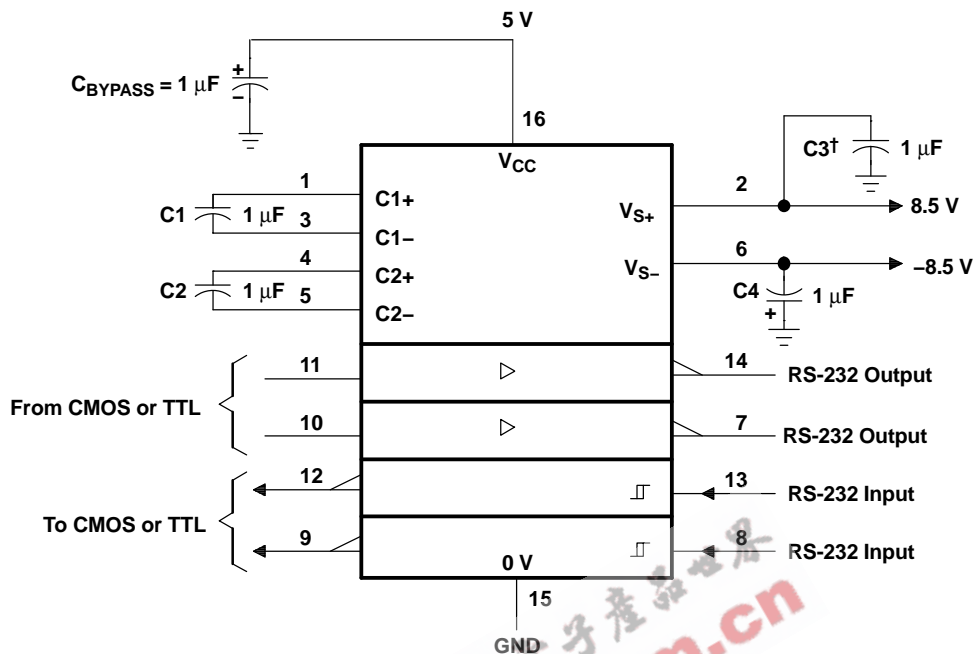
5 V

$C_{BYPASS}$ = 1 μF

+
−

16

$V_{CC}$

C3† 1 μF

1
C1+
C1 1 μF
3
C1−

2
$V_{S+}$
8.5 V

4
C2+
C2 1 μF
5
C2−

6
$V_{S-}$
−8.5 V

C4 1 μF
+

11
14
RS-232 Output

From CMOS or TTL

10
7
RS-232 Output

12
13
RS-232 Input

To CMOS or TTL

9
8
RS-232 Input

0 V

15

GND

子产品世界
.cn